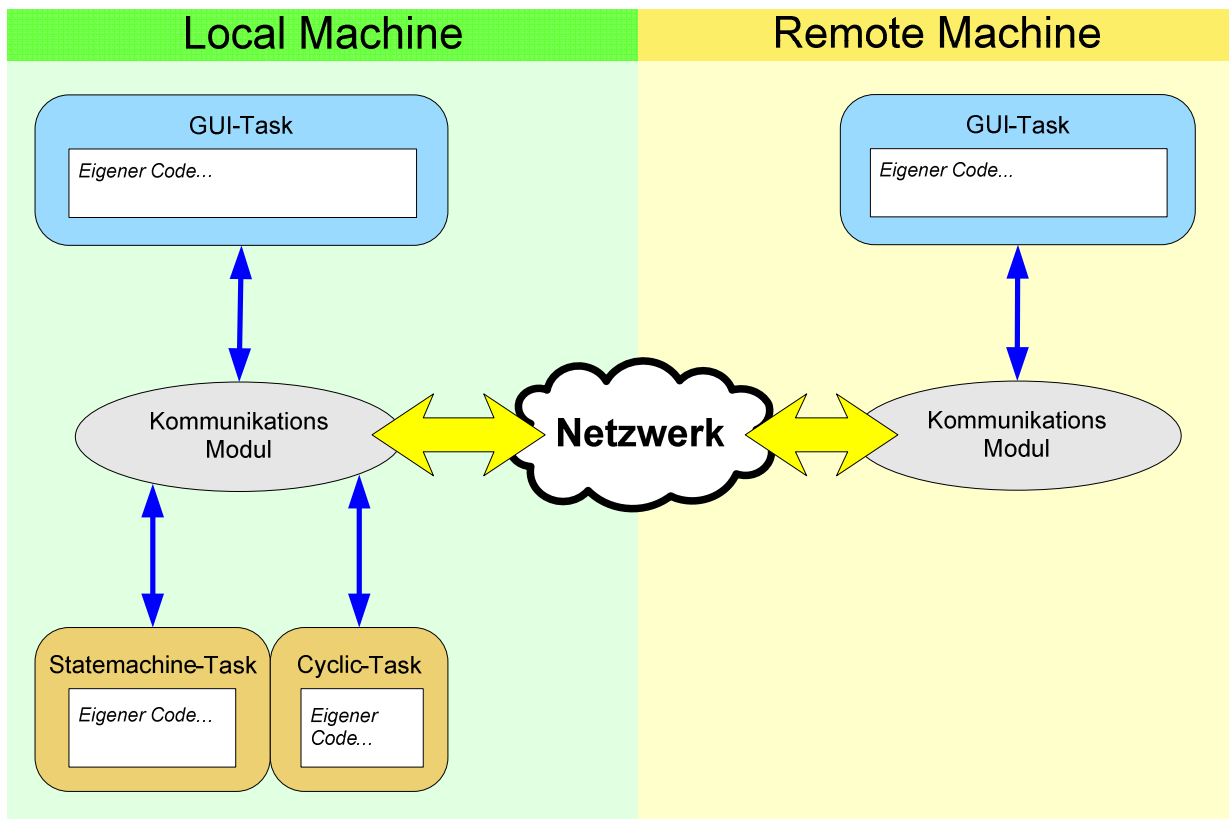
Local Machine

Remote Machine

GUI-Task

Eigener Code...

GUI-Task

Eigener Code...

Kommunikations Modul

Netzwerk

Kommunikations Modul

Statemachine-Task

Eigener Code...

Cyclic-Task

Eigener Code...